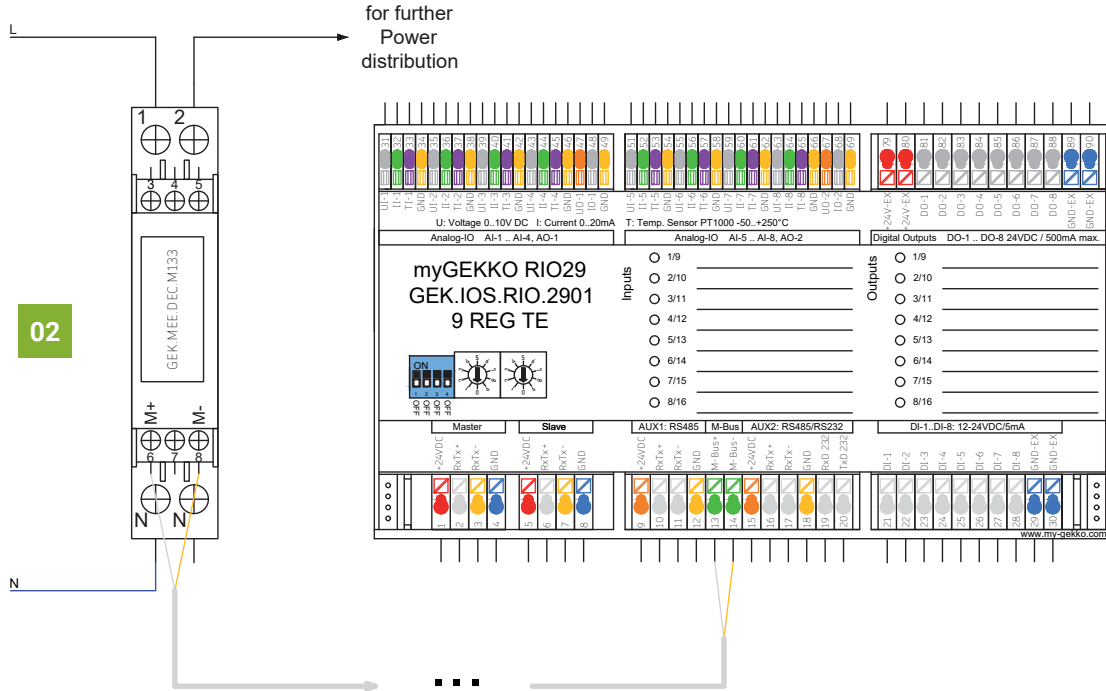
L

for further
Power
distribution

1 2
3 4 5
GEK.MEE.DEC.M133
M+ M-
6 7 8
N N

02

N

31 32 33 34 35 36 37 38 39 40 41 42 43 44 45 46 47 48 49
DI-1 II-1 TI-1 GND UI-2 II-2 TI-2 GND UI-3 II-3 TI-3 GND UI-4 II-4 TI-4 GND UO-1 IO-1 GND
U: Voltage 0..10V DC I: Current 0..20mA
Analog-IO AI-1 .. AI-4, AO-1

51 52 53 54 55 56 57 58 59 60 61 62 63 64 65 66 67 68 69
UI-5 II-5 TI-5 GND UI-6 II-6 TI-6 GND UI-7 II-7 TI-7 GND UI-8 II-8 TI-8 GND UO-2 IO-2 GND
T: Temp. Sensor PT1000 -50..+250°C
Analog-IO AI-5 .. AI-8, AO-2

79 80 81 82 83 84 85 86 87 88 89 90
+24V-EX +24V-EX DO-1 DO-2 DO-3 DO-4 DO-5 DO-6 DO-7 DO-8 GND-EX GND-EX
Digital Outputs DO-1 .. DO-8 24VDC / 500mA max.

myGEKKO RIO29
GEK.IOS.RIO.2901
9 REG TE

Inputs
1/9
2/10
3/11
4/12
5/13
6/14
7/15
8/16

Outputs
1/9
2/10
3/11
4/12
5/13
6/14
7/15
8/16

ON
1 2 3 4
OFF OFF OFF OFF

Master
+24VDC RxTx+ RxTx- GND
1 2 3 4
Slave
+24VDC RxTx+ RxTx- GND
5 6 7 8
AUX1: RS485
+24VDC RxTx+ RxTx- GND
9 10 11 12
M-Bus
M-Bus+ M-Bus-
13 14
AUX2: RS485/RS232
+24VDC RxTx+ RxTx- GND RxD 232 TxD 232
15 16 17 18 19 20
DI-1..DI-8: 12-24VDC/5mA
DI-1 DI-2 DI-3 DI-4 DI-5 DI-6 DI-7 DI-8 GND-EX GND-EX
21 22 23 24 25 26 27 28 29 30

www.my-gekko.com

...